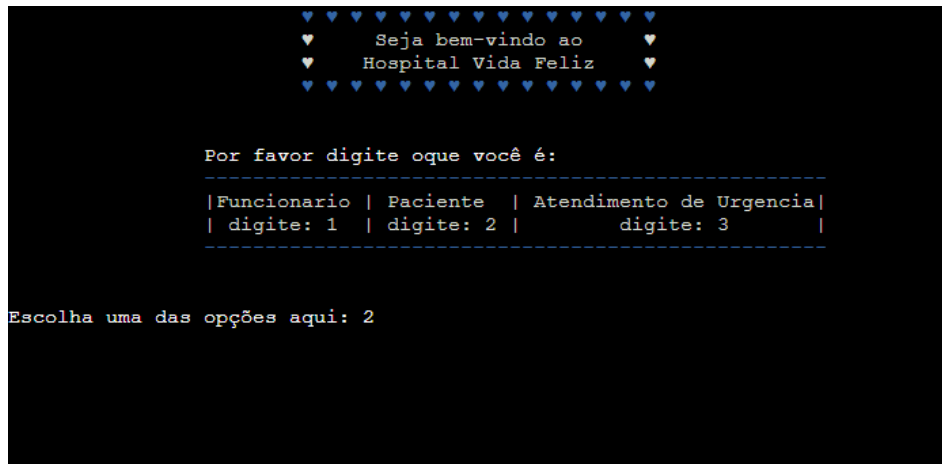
♥ ♥ ♥ ♥ ♥ ♥ ♥ ♥ ♥ ♥ ♥ ♥ ♥ ♥ ♥
♥ Seja bem-vindo ao ♥
♥ Hospital Vida Feliz ♥
♥ ♥ ♥ ♥ ♥ ♥ ♥ ♥ ♥ ♥ ♥ ♥ ♥ ♥ ♥

Por favor digite oque você é:

|Funcionario | Paciente | Atendimento de Urgencia|
| digite: 1 | digite: 2 | digite: 3 |

Escolha uma das opções aqui: 2